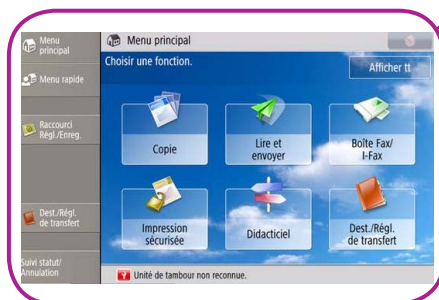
Menu principal

Menu rapide

Raccourci Régl./Enreg.

Dest./Régl. de transfert

Suivi statut/ Annulation

Menu principal

Choisir une fonction.

Afficher tt

Copie

Lire et envoyer

Boîte Fax/ I-Fax

Impression sécurisée

Didacticiel

Dest./Régl. de transfert

Unité de tambour non reconnue.